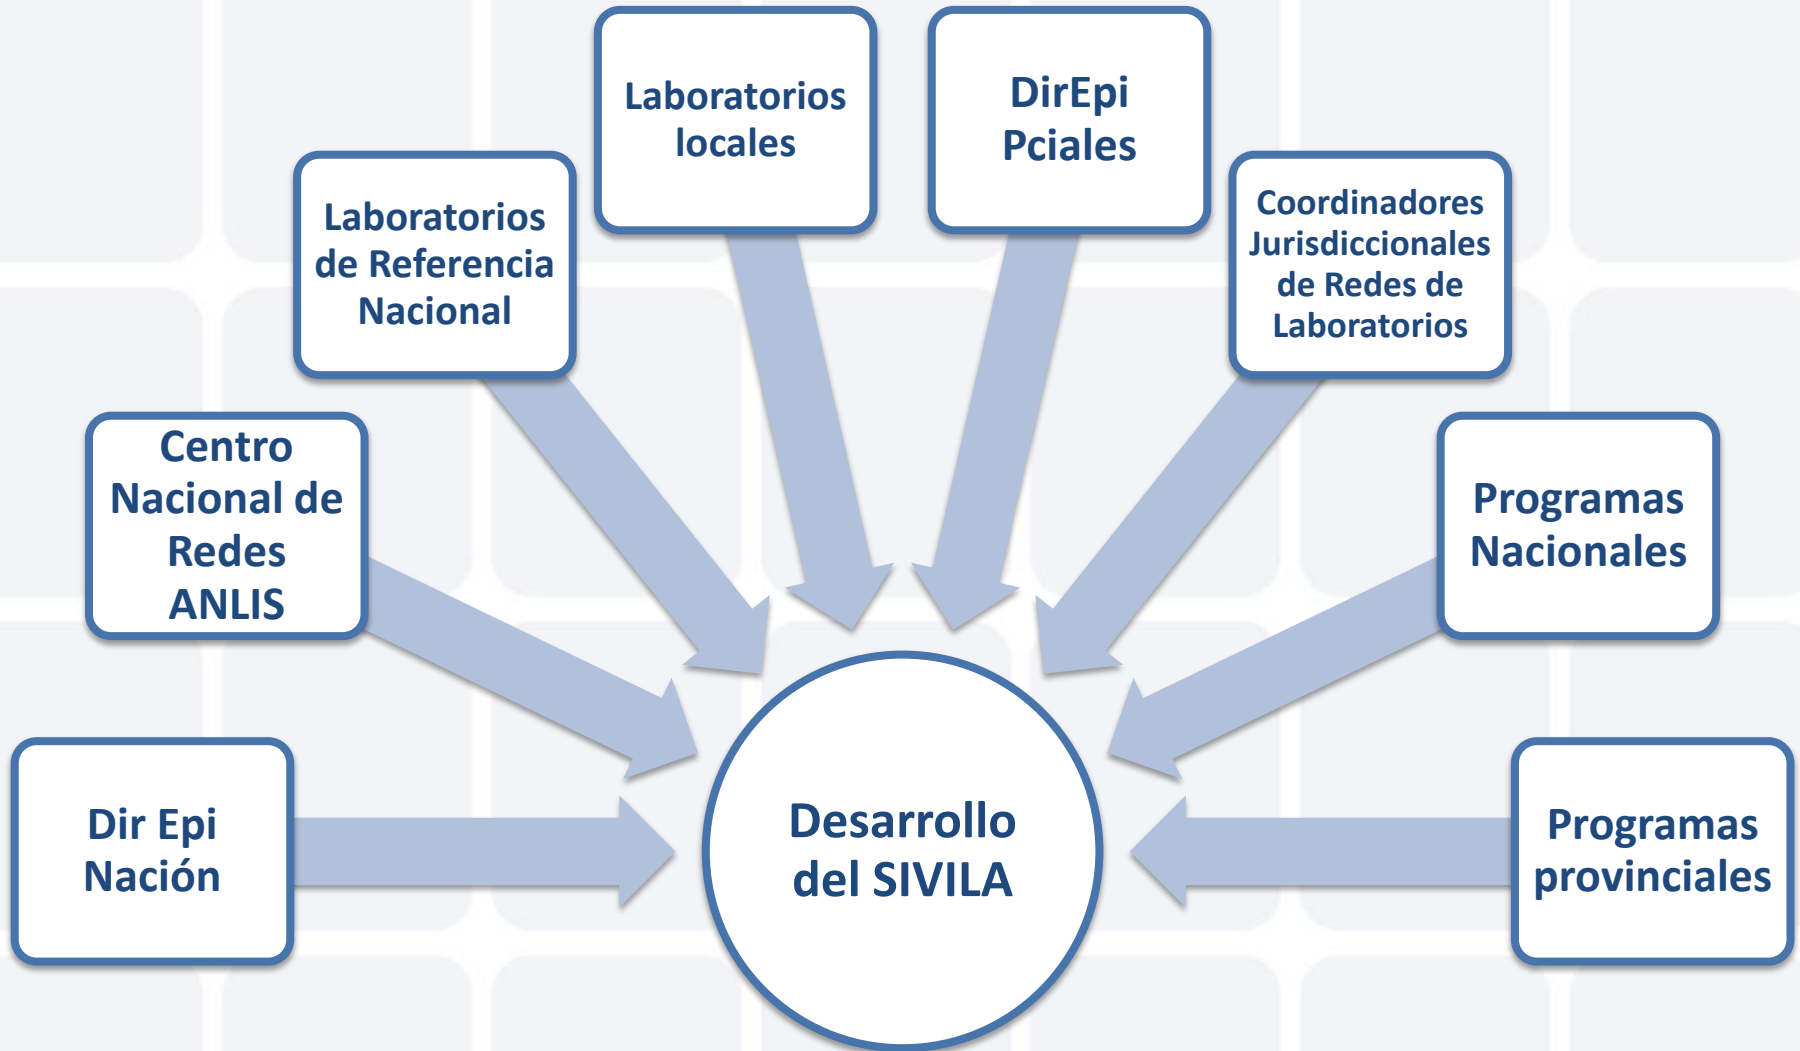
Dir Epi Nación

Centro Nacional de Redes ANLIS

Laboratorios de Referencia Nacional

Laboratorios locales

DirEpi Pciales

Coordinadores Jurisdiccionales de Redes de Laboratorios

Programas Nacionales

Programas provinciales

Desarrollo del SIVILA